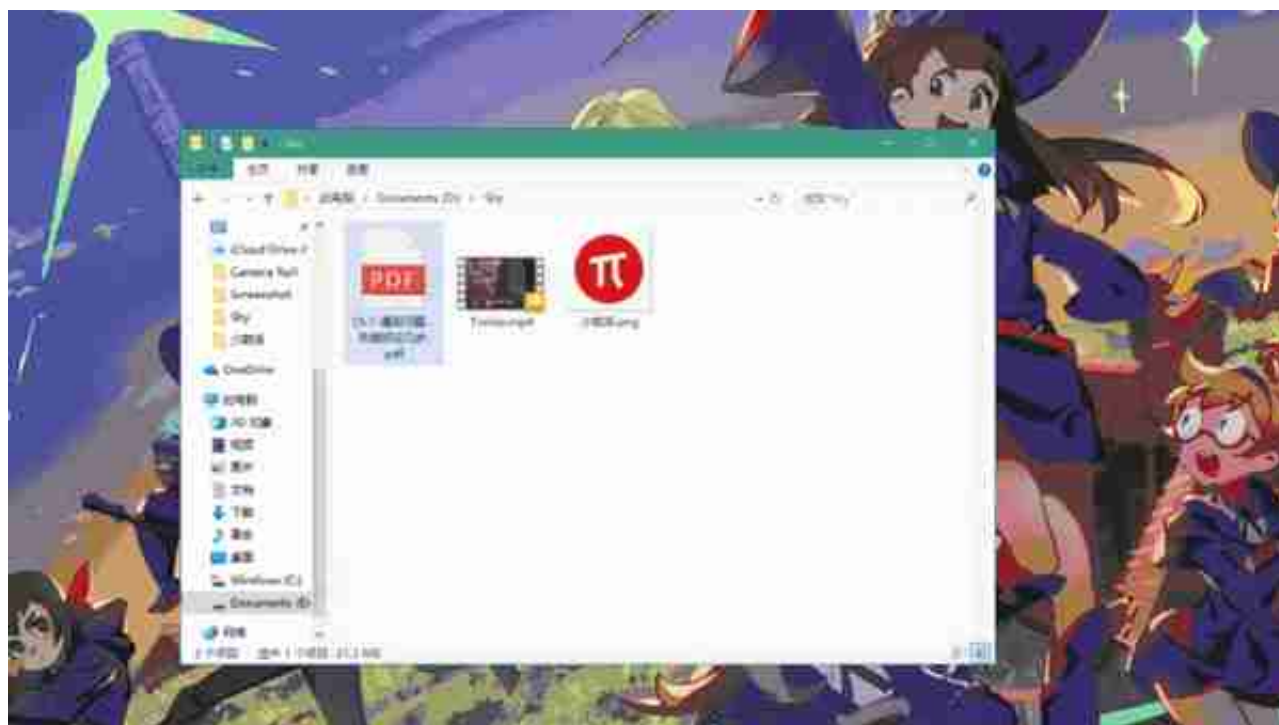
Sky

文件 主页 共享 查看

此电脑 > Documents (D:) > Sky

搜索"Sky"

iCloud Drive
Camera Roll
Screenshot
Sky
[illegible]

OneDrive

此电脑
3D 对象
视频
图片
文档
下载
音乐
桌面
Windows (C:)
Documents (D:)

网络

PDF
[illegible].pdf

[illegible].mp4

π
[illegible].png

3 个项目 选中 1 个项目 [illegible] MB